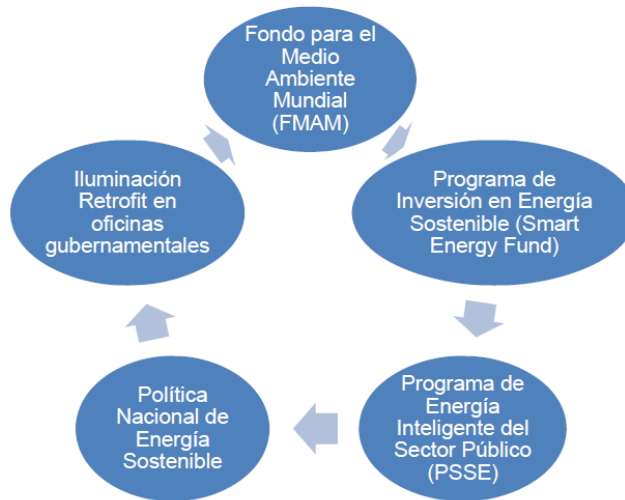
Fondo para el Medio Ambiente Mundial (FMAM)

Programa de Inversión en Energía Sostenible (Smart Energy Fund)

Programa de Energía Inteligente del Sector Público (PSSE)

Política Nacional de Energía Sostenible

Iluminación Retrofit en oficinas gubernamentales